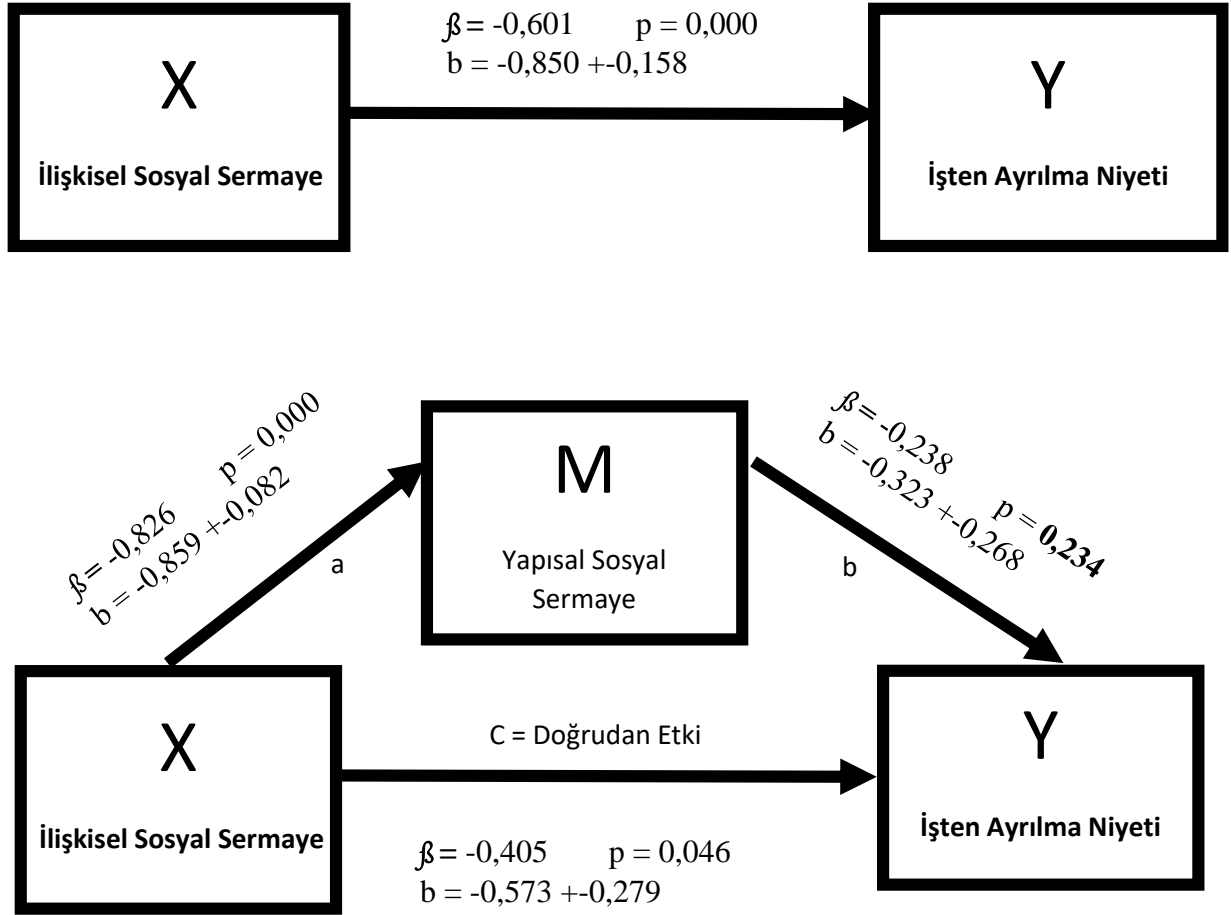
X

İlişkisel Sosyal Sermaye

ß = -0,601 p = 0,000
b = -0,850 +-0,158

Y

İşten Ayrılma Niyeti

ß = -0,826 p = 0,000
b = -0,859 +-0,082

a

M

Yapısal Sosyal Sermaye

ß = -0,238
b = -0,323 +-0,268 p = **0,234**

b

X

İlişkisel Sosyal Sermaye

C = Doğrudan Etki

ß = -0,405 p = 0,046
b = -0,573 +-0,279

Y

İşten Ayrılma Niyeti